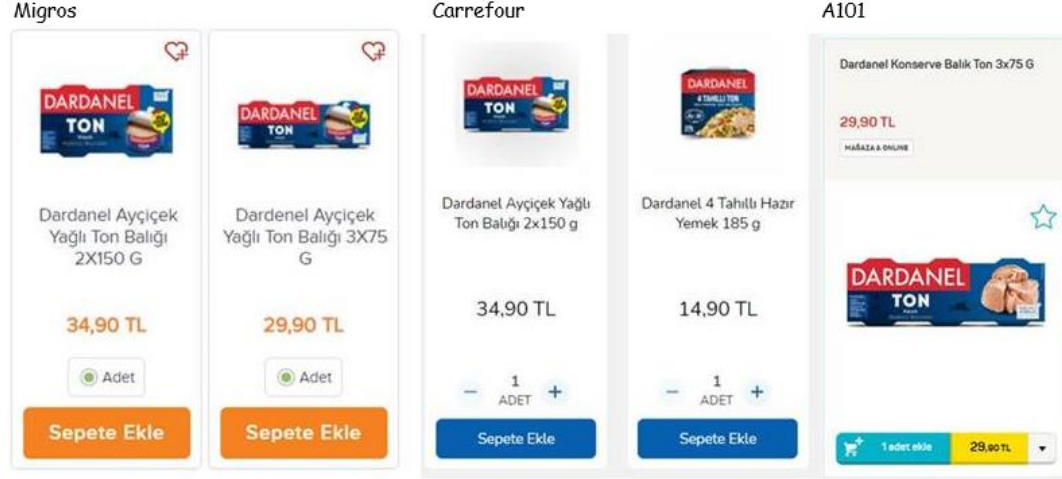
Migros

DARDANEL
TON

Dardanel Ayçiçek Yağlı Ton Balığı 2X150 G

34,90 TL

Adet

Sepete Ekle

DARDANEL
TON

Dardenel Ayçiçek Yağlı Ton Balığı 3X75 G

29,90 TL

Adet

Sepete Ekle

Carrefour

DARDANEL
TON

Dardanel Ayçiçek Yağlı Ton Balığı 2x150 g

34,90 TL

−
1
ADET
+

Sepete Ekle

DARDANEL
4 TAHILLI TON

Dardanel 4 Tahıllı Hazır Yemek 185 g

14,90 TL

−
1
ADET
+

Sepete Ekle

A101

Dardanel Konserve Balık Ton 3x75 G

29,90 TL

MAĞAZA & ONLINE

DARDANEL
TON

1 adet ekle
29,90 TL